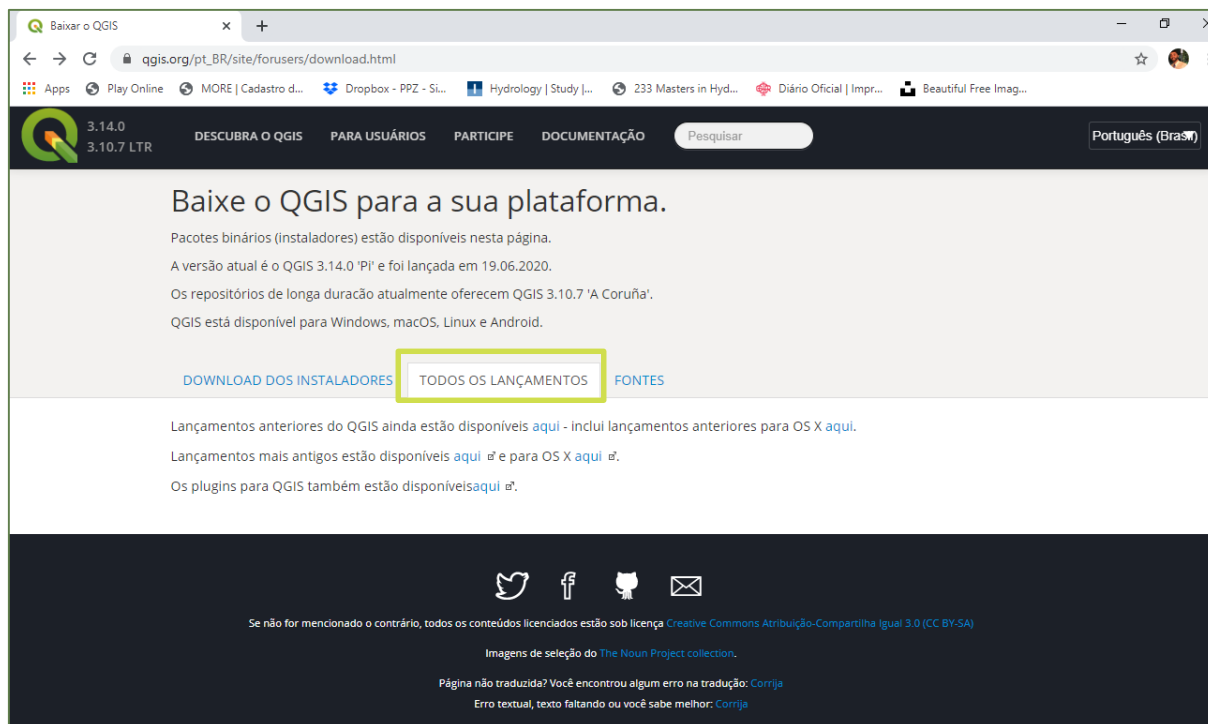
Baixar o QGIS × +

qgis.org/pt_BR/site/forusers/download.html

Apps Play Online MORE | Cadastro d... Dropbox - PPZ - Si... Hydrology | Study |... 233 Masters in Hyd... Diário Oficial | Impr... Beautiful Free Imag...

3.14.0
3.10.7 LTR

DESCUBRA O QGIS PARA USUÁRIOS PARTICIPE DOCUMENTAÇÃO Pesquisar

Português (Brasil)

Baixe o QGIS para a sua plataforma.

Pacotes binários (instaladores) estão disponíveis nesta página.

A versão atual é o QGIS 3.14.0 'Pi' e foi lançada em 19.06.2020.

Os repositórios de longa duracão atualmente oferecem QGIS 3.10.7 'A Coruña'.

QGIS está disponível para Windows, macOS, Linux e Android.

DOWNLOAD DOS INSTALADORES TODOS OS LANÇAMENTOS FONTES

Lançamentos anteriores do QGIS ainda estão disponíveis aqui - inclui lançamentos anteriores para OS X aqui.

Lançamentos mais antigos estão disponíveis aqui e para OS X aqui.

Os plugins para QGIS também estão disponíveisaqui.

Se não for mencionado o contrário, todos os conteúdos licenciados estão sob licença Creative Commons Atribuição-Compartilha Igual 3.0 (CC BY-SA)

Imagens de seleção do The Noun Project collection.

Página não traduzida? Você encontrou algum erro na tradução: Corrija

Erro textual, texto faltando ou você sabe melhor: Corrija